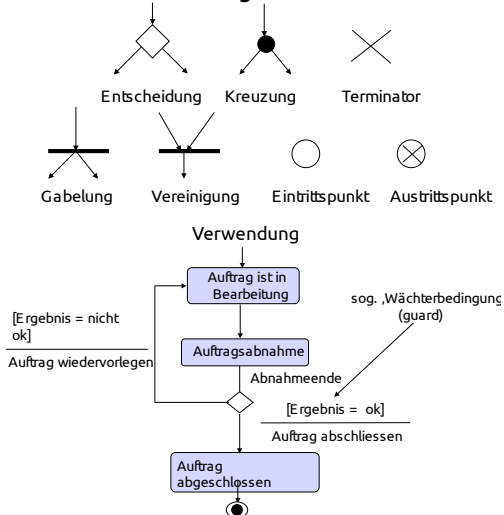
Entscheidung Kreuzung Terminator

Gabelung Vereinigung Eintrittspunkt Austrittspunkt

Verwendung

Auftrag ist in Bearbeitung

[Ergebnis = nicht ok]

Auftrag wiedervorlegen

sog. ‚Wächterbedingung' (guard)

Auftragsabnahme

Abnahmeende

[Ergebnis = ok]

Auftrag abschliessen

Auftrag abgeschlossen